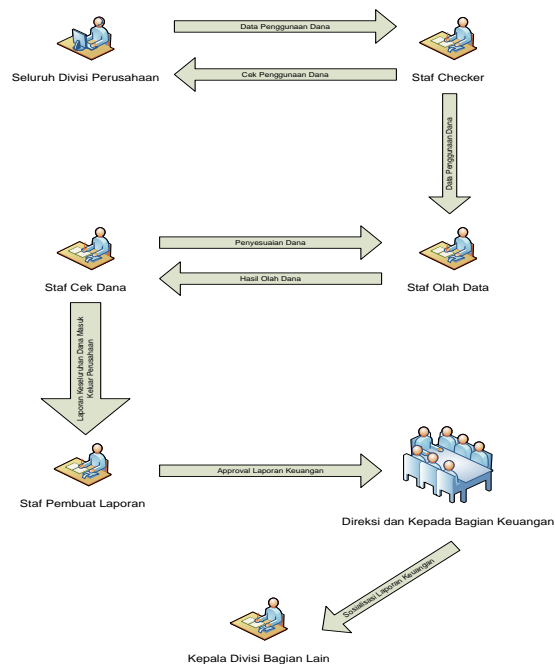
Data Penggunaan Dana

Seluruh Divisi Perusahaan

Cek Penggunaan Dana

Staf Checker

Data Penggunaan Dana

Penyesuaian Dana

Staf Cek Dana

Hasil Olah Dana

Staf Olah Data

Laporan Keseluruhan Dana Masuk Keluar Perusahaan

Staf Pembuat Laporan

Approval Laporan Keuangan

Direksi dan Kepada Bagian Keuangan

Sosialisasi Laporan Keuangan

Kepala Divisi Bagian Lain